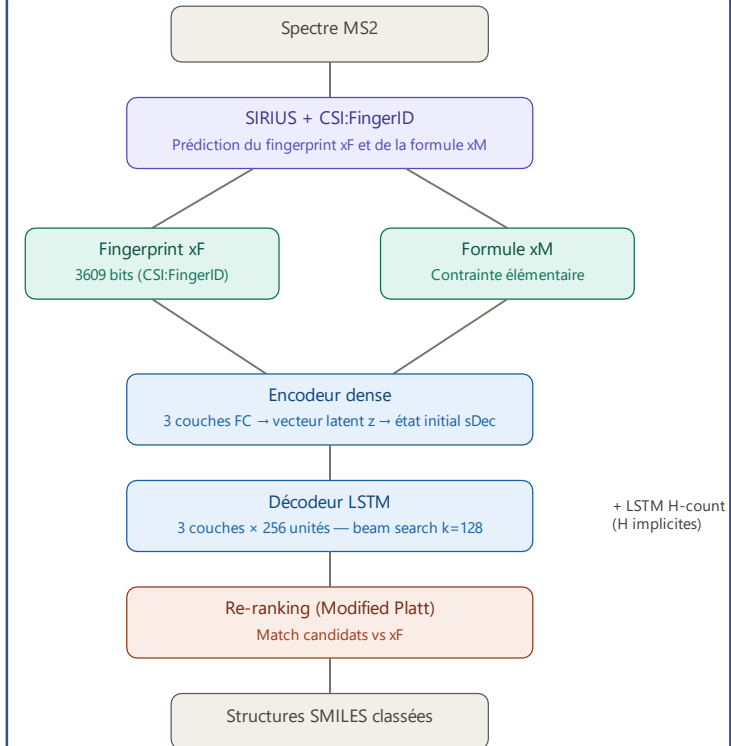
Spectre MS2

SIRIUS + CSI:FingerID
Prédiction du fingerprint xF et de la formule xM

Fingerprint xF
3609 bits (CSI:FingerID)

Formule xM
Contrainte élémentaire

Encodeur dense
3 couches FC → vecteur latent z → état initial sDec

Décodeur LSTM
3 couches × 256 unités — beam search k=128

+ LSTM H-count
(H implicites)

Re-ranking (Modified Platt)
Match candidats vs xF

Structures SMILES classées